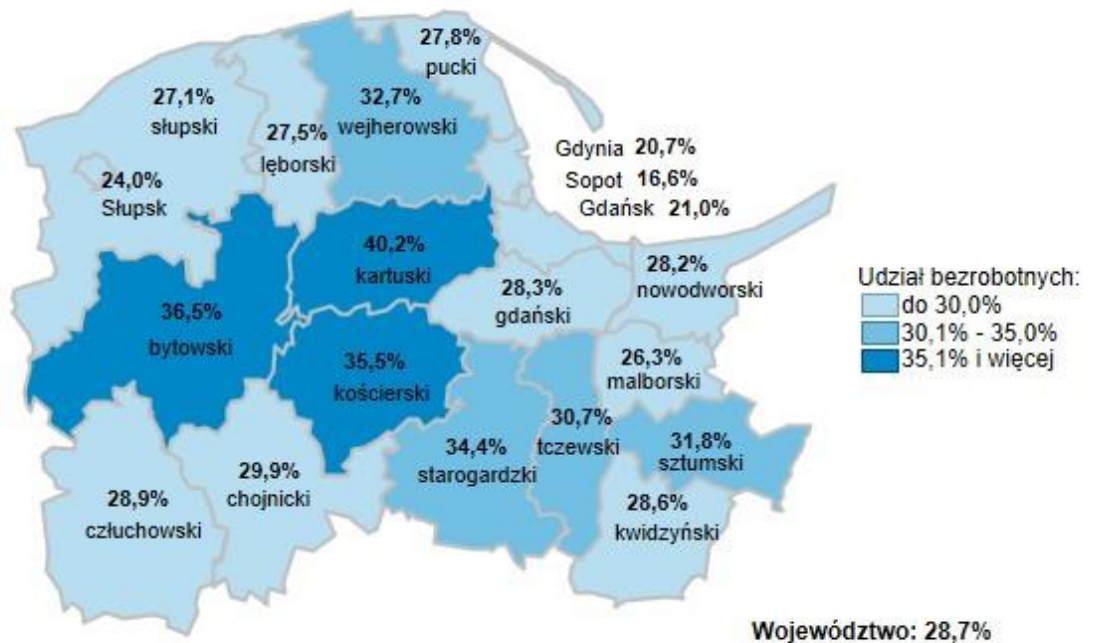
27,8%
pucki

27,1%
słupski

32,7%
wejherowski

27,5%
lęborski

Gdynia 20,7%
Sopot 16,6%
Gdańsk 21,0%

24,0%
Słupsk

40,2%
kartuski

28,2%
nowodworski

36,5%
bytowski

28,3%
gdański

Udział bezrobotnych:
do 30,0%
30,1% - 35,0%
35,1% i więcej

35,5%
kościerski

26,3%
malborski

30,7%
tczewski

34,4%
starogardzki

31,8%
sztumski

29,9%
chojnicki

28,9%
człuchowski

28,6%
kwidzyński

Województwo: 28,7%